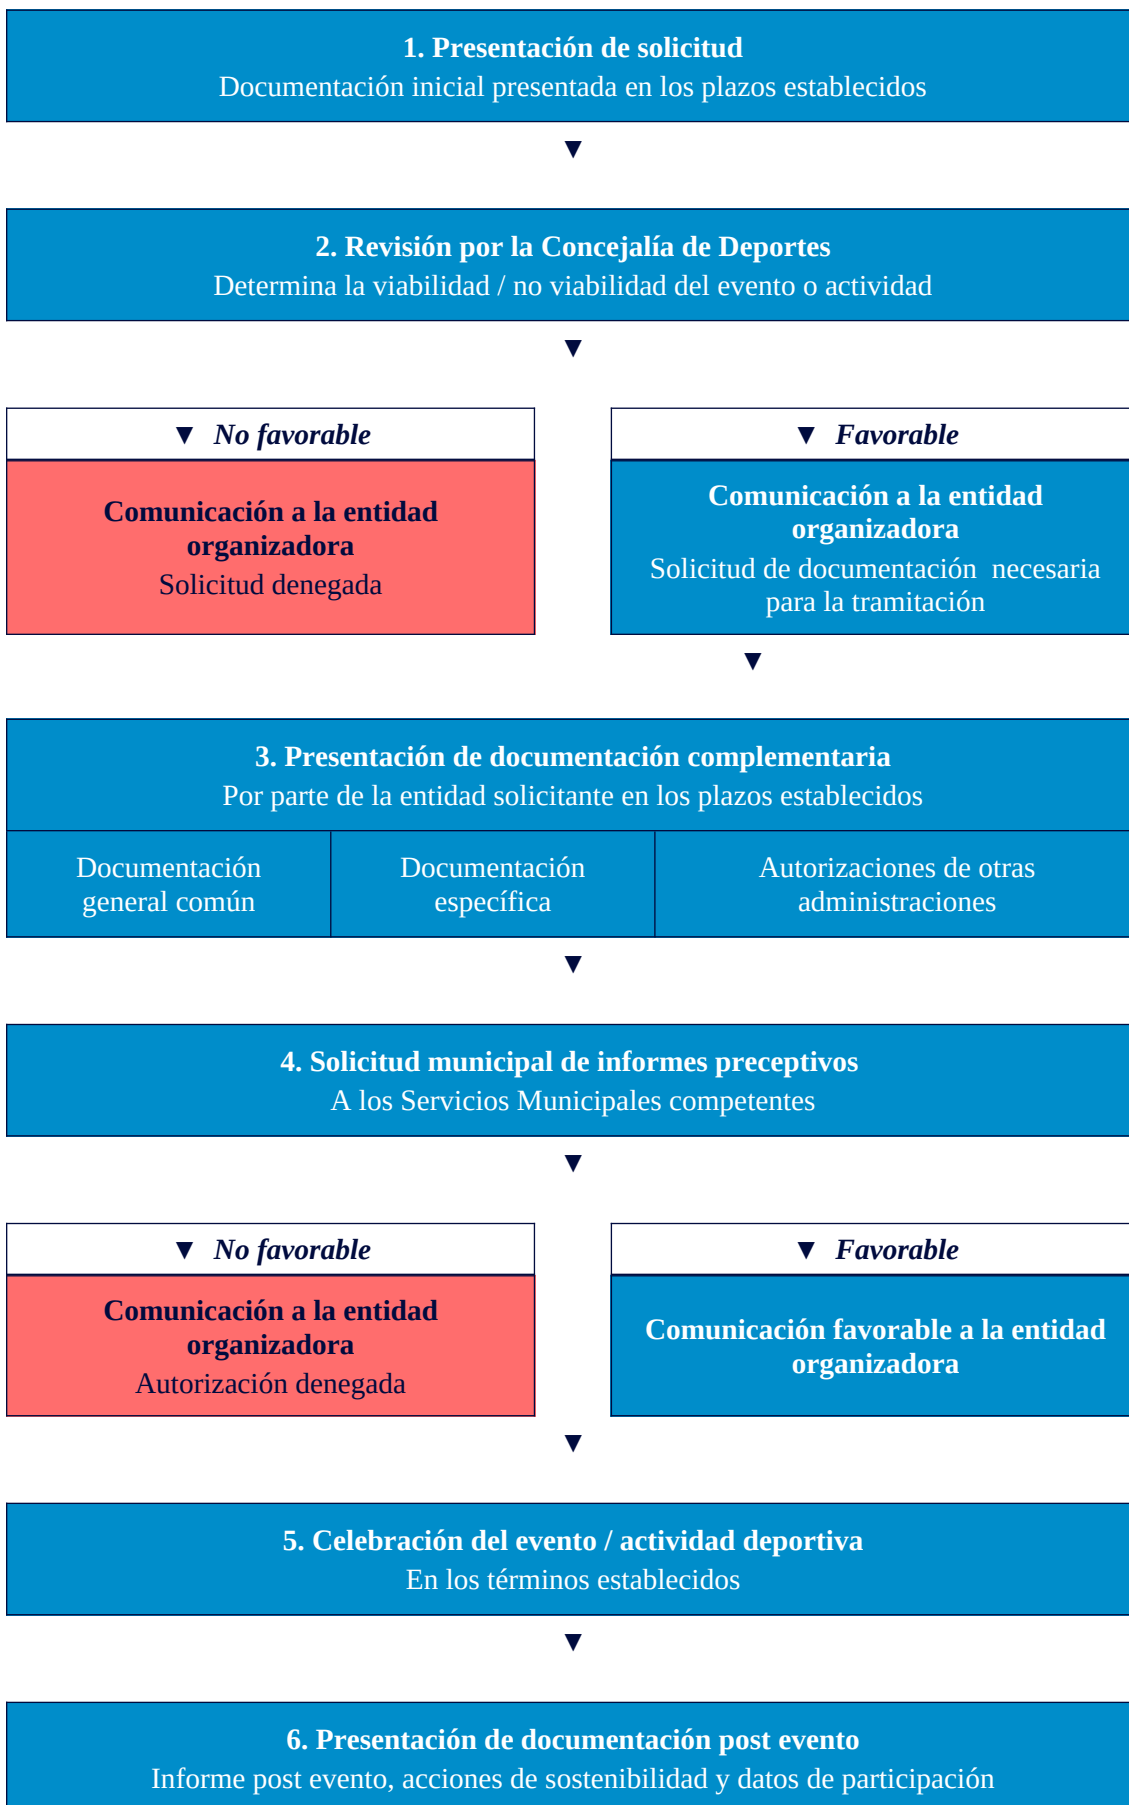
**1. Presentación de solicitud**
Documentación inicial presentada en los plazos establecidos

▼

**2. Revisión por la Concejalía de Deportes**
Determina la viabilidad / no viabilidad del evento o actividad

▼

▼ *No favorable*

**Comunicación a la entidad organizadora**
Solicitud denegada

▼ *Favorable*

**Comunicación a la entidad organizadora**
Solicitud de documentación necesaria para la tramitación

▼

**3. Presentación de documentación complementaria**
Por parte de la entidad solicitante en los plazos establecidos

| Documentación general común | Documentación específica | Autorizaciones de otras administraciones |
|---|---|---|

▼

**4. Solicitud municipal de informes preceptivos**
A los Servicios Municipales competentes

▼

▼ *No favorable*

**Comunicación a la entidad organizadora**
Autorización denegada

▼ *Favorable*

**Comunicación favorable a la entidad organizadora**

▼

**5. Celebración del evento / actividad deportiva**
En los términos establecidos

▼

**6. Presentación de documentación post evento**
Informe post evento, acciones de sostenibilidad y datos de participación